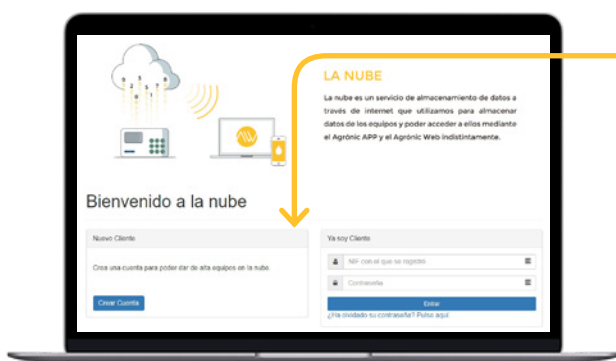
LA NUBE

La nube es un servicio de almacenamiento de datos a través de internet que utilizamos para almacenar datos de los equipos y poder acceder a ellos mediante el Agrónic APP y el Agrónic Web indistintamente.

Bienvenido a la nube

Nuevo Cliente

Crea una cuenta para poder dar de alta equipos en la nube.

Crear Cuenta

Ya soy Cliente

NIF con el que se registró

Contraseña

Entrar

¿Ha olvidado su contraseña? Pulse aquí